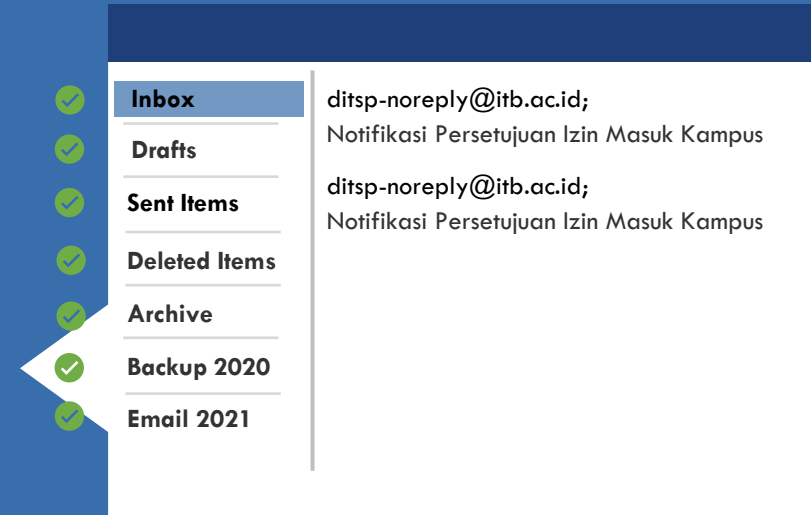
Inbox
Drafts
Sent Items
Deleted Items
Archive
Backup 2020
Email 2021

ditsp-noreply@itb.ac.id;
Notifikasi Persetujuan Izin Masuk Kampus

ditsp-noreply@itb.ac.id;
Notifikasi Persetujuan Izin Masuk Kampus